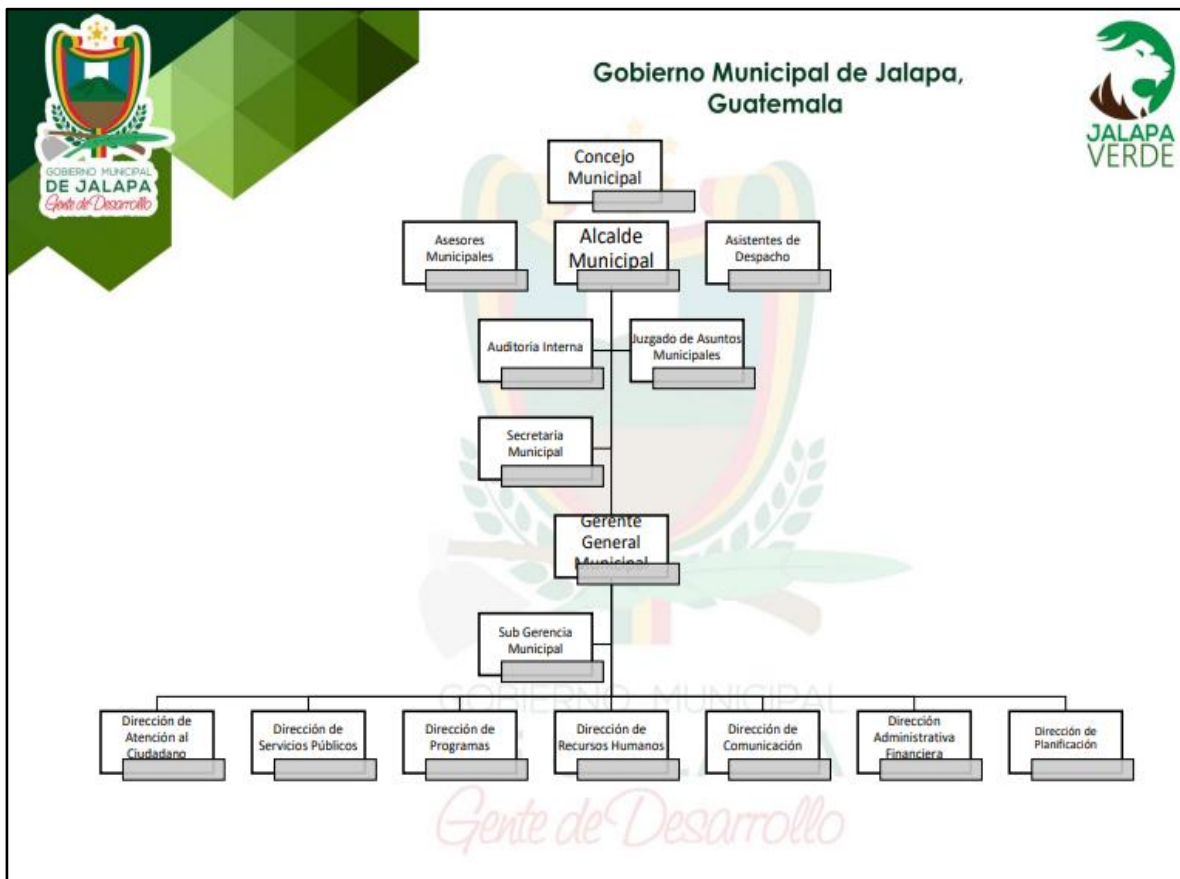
GOBIERNO MUNICIPAL
DE JALAPA
Gente de Desarrollo

Gobierno Municipal de Jalapa, Guatemala

JALAPA VERDE

Concejo Municipal

Asesores Municipales

Alcalde Municipal

Asistentes de Despacho

Auditoria Interna

Juzgado de Asuntos Municipales

Secretaria Municipal

Gerente General Municipal

Sub Gerencia Municipal

Dirección de Atención al Ciudadano

Dirección de Servicios Públicos

Dirección de Programas

Dirección de Recursos Humanos

Dirección de Comunicación

Dirección Administrativa Financiera

Dirección de Planificación

GOBIERNO MUNICIPAL

Gente de Desarrollo